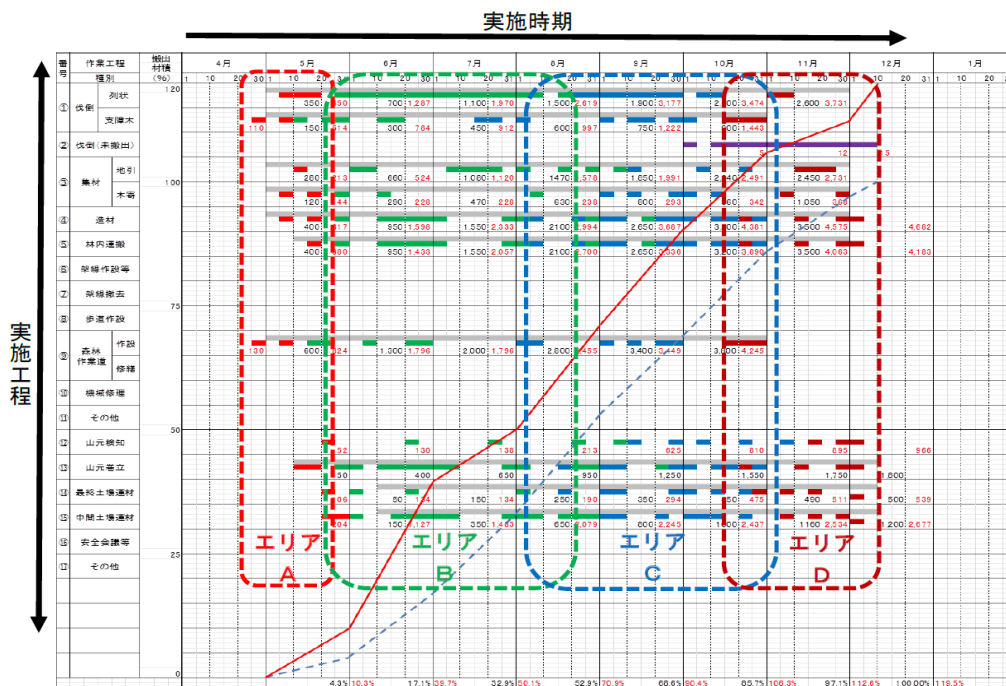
実施時期

実施工程

| 番号 | 作業工程 種別 | 搬出材積 (%) | 4月 | 5月 | 6月 | 7月 | 8月 | 9月 | 10月 | 11月 | 12月 | 1月 |
|---|---|---|---|---|---|---|---|---|---|---|---|---|
| ① | 伐倒 列状 | 120 | | 350 | 700 1,287 | 1,100 1,970 | 1,500 2,619 | 1,900 3,177 | 2,300 3,474 | 2,600 3,731 | | |
| | 伐倒 支障木 | | 110 | 150 214 | 300 784 | 450 912 | 600 997 | 750 1,222 | 900 1,443 | | | |
| ② | 伐倒(未搬出) | | | | | | | | 5 | 12 | 5 | |
| ③ | 集材 地引 | 100 | | 200 | 660 524 | 1,080 1,120 | 1470 1,578 | 1,860 1,991 | 2,140 2,491 | 2,450 2,731 | | |
| | 集材 木寄 | | | 120 | 144 280 228 | 470 228 | 630 238 | 800 293 | 960 342 | 1,050 369 | | |
| ④ | 造材 | | | 400 | 17 850 1,598 | 1,550 2,333 | 2100 2,994 | 2,650 3,687 | 3,100 4,361 | 3,500 4,575 | 4,662 | |
| ⑤ | 林内運搬 | | | 400 | 80 850 1,403 | 1,550 2,037 | 2100 2,700 | 2,650 3,336 | 3,100 3,880 | 3,500 4,063 | 4,183 | |
| ⑥ | 架線作設等 | | | | | | | | | | | |
| ⑦ | 架線撤去 | | | | | | | | | | | |
| ⑧ | 歩道作設 | 75 | | | | | | | | | | |
| ⑨ | 森林作業道 作設 | | 130 | 600 | 1,300 1,796 | 2,000 1,796 | 2,600 2,455 | 3,400 3,449 | 3,800 4,245 | | | |
| | 森林作業道 修補 | | | | | | | | | | | |
| ⑩ | 機械修理 | | | | | | | | | | | |
| ⑪ | その他 | | | | | | | | | | | |
| ⑫ | 山元検知 | 50 | | 52 | 130 | 138 | 213 | 625 | 810 | 895 | 966 | |
| ⑬ | 山元巻立 | | | 50 | 400 | 650 | 950 | 1,250 | 1,550 | 1,750 | 1,800 | |
| ⑭ | 最終土場運材 | | | 106 | 50 154 | 150 134 | 250 190 | 350 294 | 450 475 | 450 511 | 500 539 | |
| ⑮ | 中間土場運材 | | | 104 | 150 1,127 | 350 1,463 | 650 2,079 | 800 2,245 | 1,000 2,437 | 1100 2,534 | 1,200 2,677 | |
| ⑯ | 安全会議等 | 25 | | | | | | | | | | |
| ⑰ | その他 | | | | | | | | | | | |
| | | 0 | | 4.3% 10.3% | 17.1% 39.7% | 32.9% 50.1% | 52.9% 70.9% | 68.6% 90.4% | 85.7% 106.3% | 97.1% 112.6% | 100.00% | 118.5% |

日: 1 10 20 30 1 10 20 31 1 10 20 30 1 10 20 31 1 10 20 31 1 10 20 30 1 10 20 31 1 10 20 30 1 10 20 31 1 10 20 31

エリア A
エリア B
エリア C
エリア D